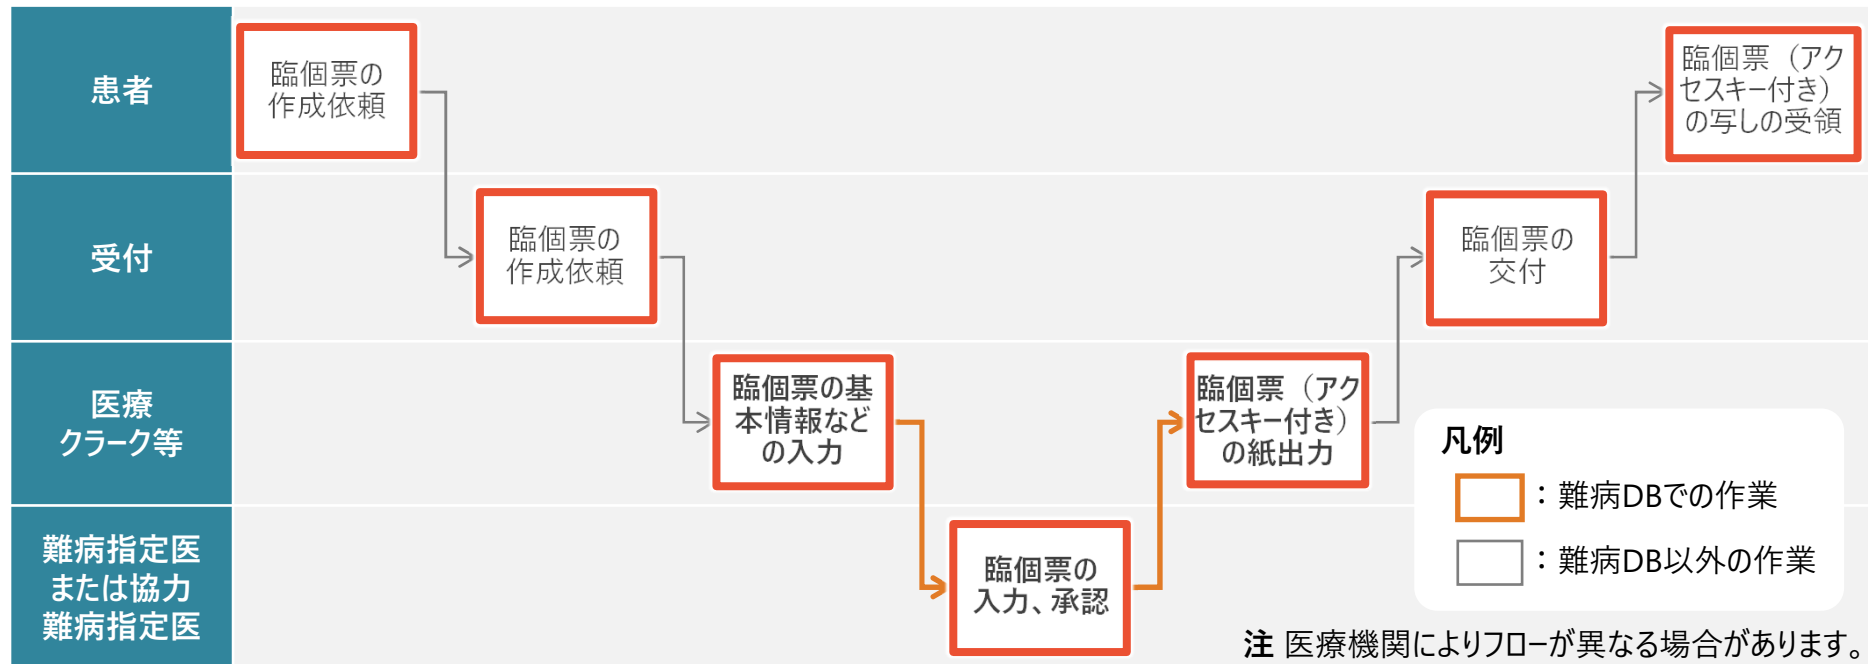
患者

受付

医療クラーク等

難病指定医または協力難病指定医

臨個票の作成依頼

臨個票の作成依頼

臨個票の基本情報などの入力

臨個票の入力、承認

臨個票（アクセスキー付き）の紙出力

臨個票の交付

臨個票（アクセスキー付き）の写しの受領

凡例

：難病DBでの作業

：難病DB以外の作業

注 医療機関によりフローが異なる場合があります。